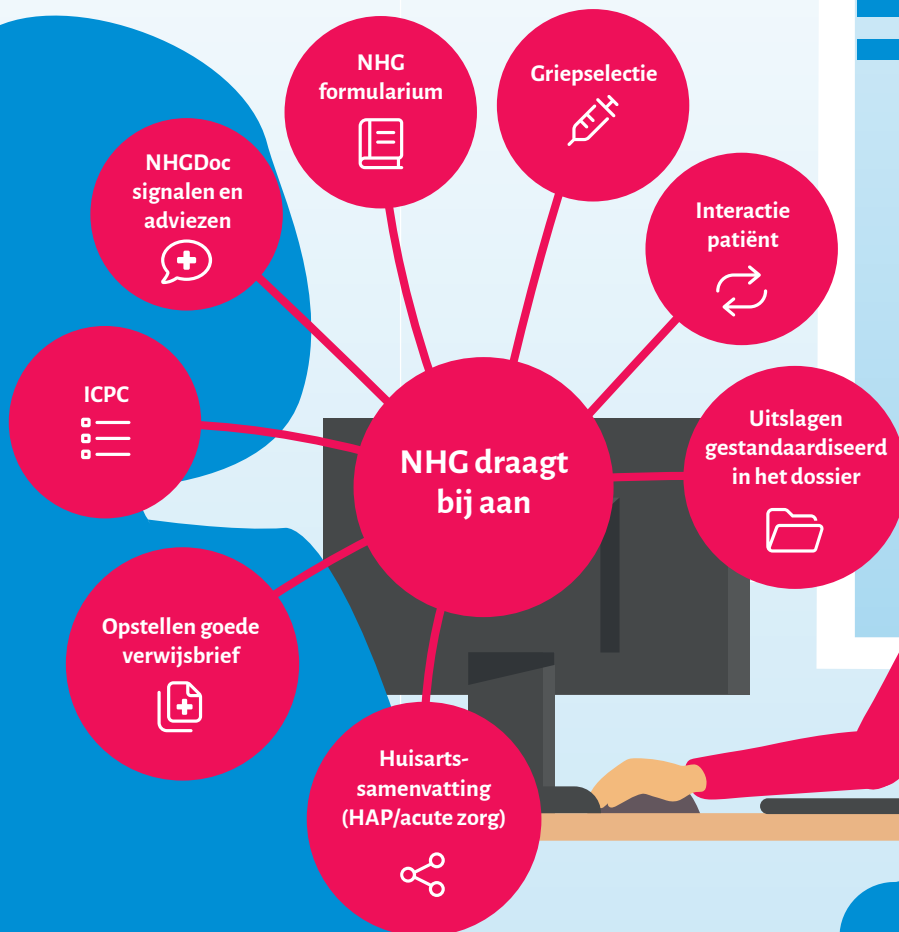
NHG formularium

Griepselectie

NHGDoc signalen en adviezen

Interactie patiënt

ICPC

NHG draagt bij aan

Uitslagen gestandaardiseerd in het dossier

Opstellen goede verwijsbrief

Huisarts-samenvatting (HAP/acute zorg)